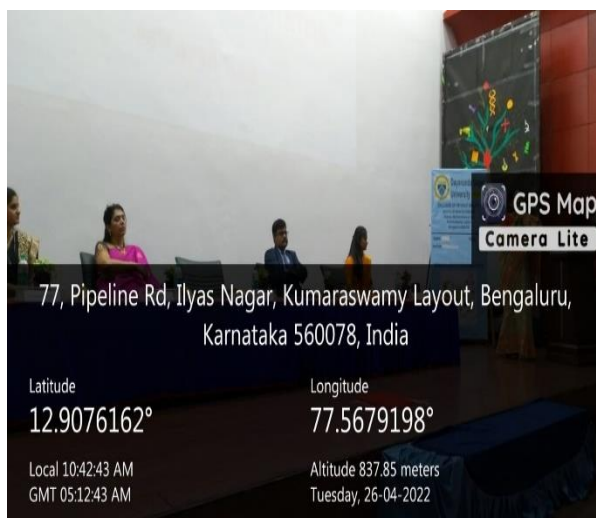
GPS Map Camera Lite

77, Pipeline Rd, Ilyas Nagar, Kumaraswamy Layout, Bengaluru, Karnataka 560078, India

Latitude
12.9076162°

Longitude
77.5679198°

Local 10:42:43 AM
GMT 05:12:43 AM

Altitude 837.85 meters
Tuesday, 26-04-2022